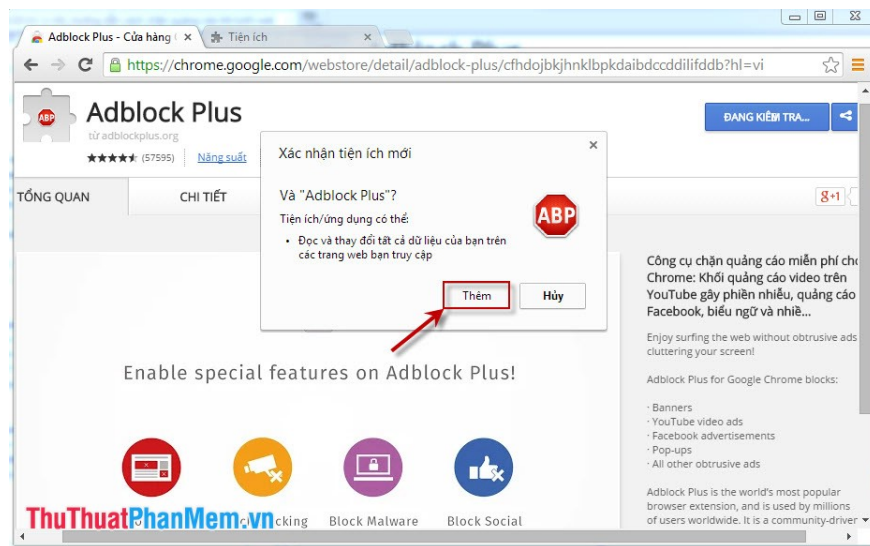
Adblock Plus - Cửa hàng ( ×

Tiện ích ×

https://chrome.google.com/webstore/detail/adblock-plus/cfhdojbkjhnklbpkdaibdccddilifddb?hl=vi

ABP

Adblock Plus

từ adblockplus.org

★★★★★ (57595) Năng suất

ĐANG KIỂM TRA...

TỔNG QUAN

CHI TIẾT

g+1

Xác nhận tiện ích mới ×

Và "Adblock Plus"?

Tiện ích/ứng dụng có thể:

• Đọc và thay đổi tất cả dữ liệu của bạn trên các trang web bạn truy cập

ABP

Thêm

Hủy

Công cụ chặn quảng cáo miễn phí cho Chrome: Khối quảng cáo video trên YouTube gây phiền nhiễu, quảng cáo Facebook, biểu ngữ và nhiề...

Enjoy surfing the web without obtrusive ads cluttering your screen!

Adblock Plus for Google Chrome blocks:

· Banners
· YouTube video ads
· Facebook advertisements
· Pop-ups
· All other obtrusive ads

Adblock Plus is the world's most popular browser extension, and is used by millions of users worldwide. It is a community-driven

Enable special features on Adblock Plus!

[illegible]cking

Block Malware

Block Social

ThuThuatPhanMem.vn